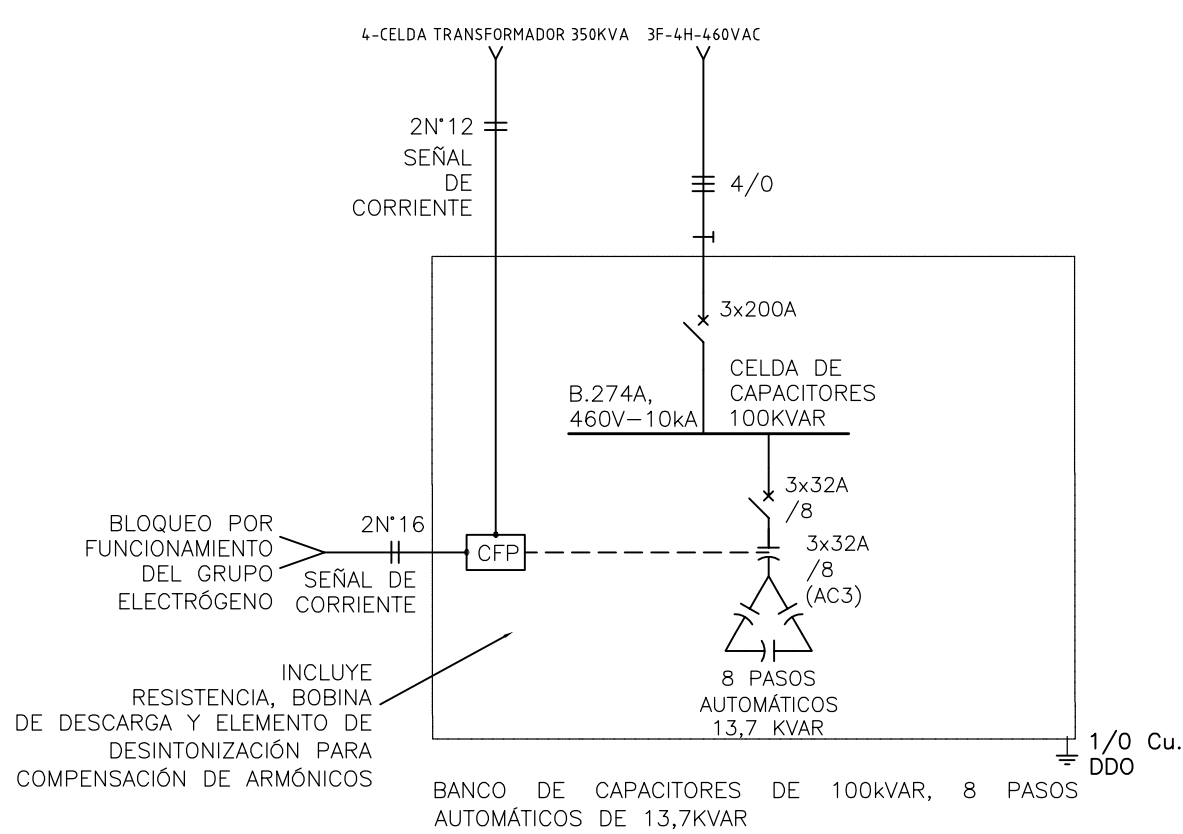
4-CELDA TRANSFORMADOR 350KVA

3F-4H-460VAC

2N°12

SEÑAL DE CORRIENTE

4/0

3x200A

CELDA DE CAPACITORES 100KVAR

B.274A, 460V–10kA

3x32A /8

BLOQUEO POR FUNCIONAMIENTO DEL GRUPO ELECTRÓGENO

2N°16

SEÑAL DE CORRIENTE

CFP

3x32A /8 (AC3)

8 PASOS AUTOMÁTICOS 13,7 KVAR

INCLUYE RESISTENCIA, BOBINA DE DESCARGA Y ELEMENTO DE DESINTONIZACIÓN PARA COMPENSACIÓN DE ARMÓNICOS

1/0 Cu. DDO

BANCO DE CAPACITORES DE 100kVAR, 8 PASOS AUTOMÁTICOS DE 13,7KVAR